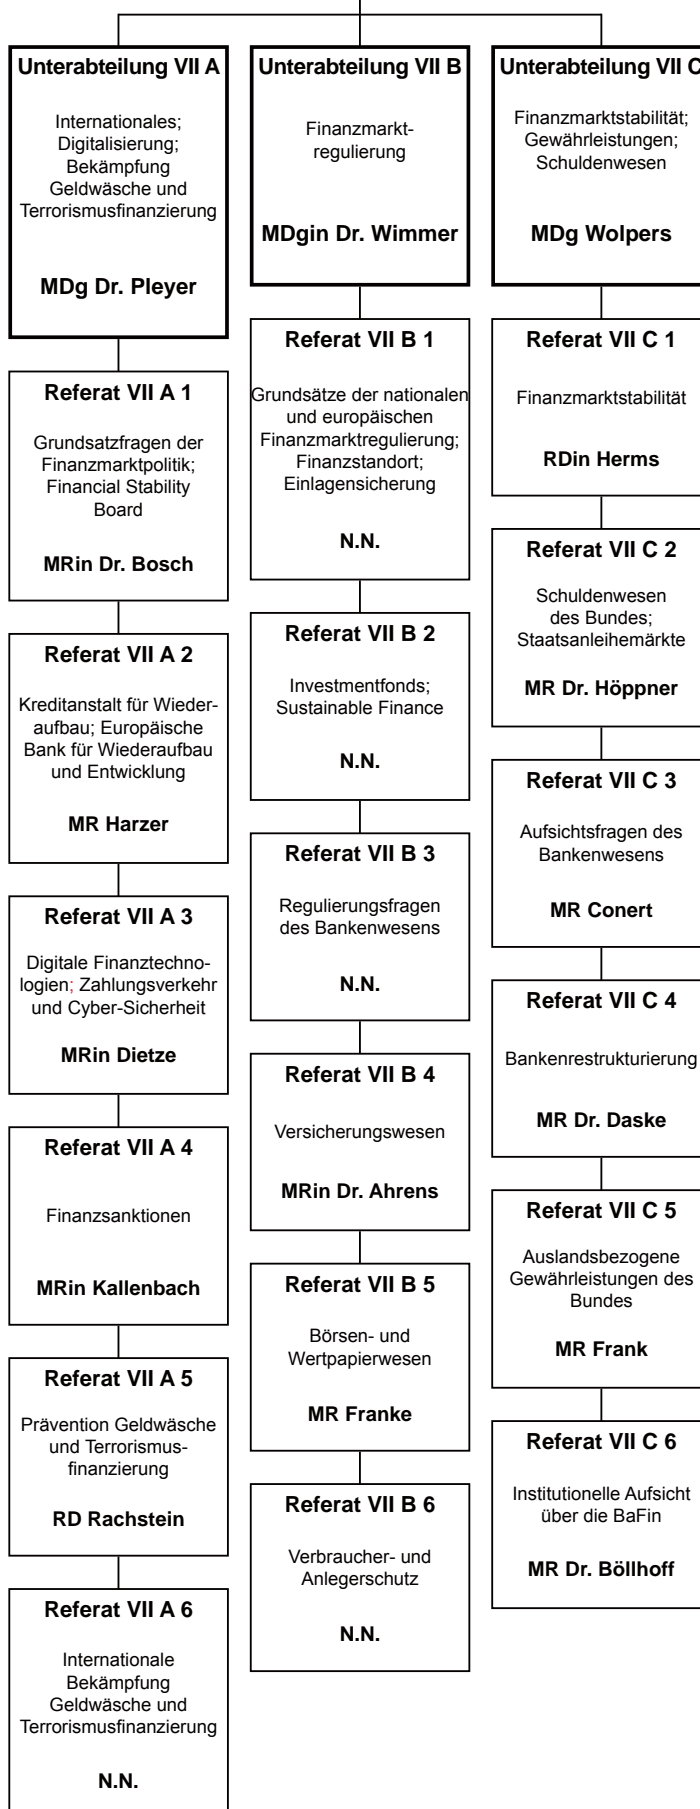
Unterabteilung VII A

Internationales; Digitalisierung; Bekämpfung Geldwäsche und Terrorismusfinanzierung

MDg Dr. Pleyer

Referat VII A 1

Grundsatzfragen der Finanzmarktpolitik; Financial Stability Board

MRin Dr. Bosch

Referat VII A 2

Kreditanstalt für Wiederaufbau; Europäische Bank für Wiederaufbau und Entwicklung

MR Harzer

Referat VII A 3

Digitale Finanztechnologien; Zahlungsverkehr und Cyber-Sicherheit

MRin Dietze

Referat VII A 4

Finanzsanktionen

MRin Kallenbach

Referat VII A 5

Prävention Geldwäsche und Terrorismusfinanzierung

RD Rachstein

Referat VII A 6

Internationale Bekämpfung Geldwäsche und Terrorismusfinanzierung

N.N.

Unterabteilung VII B

Finanzmarktregulierung

MDgin Dr. Wimmer

Referat VII B 1

Grundsätze der nationalen und europäischen Finanzmarktregulierung; Finanzstandort; Einlagensicherung

N.N.

Referat VII B 2

Investmentfonds; Sustainable Finance

N.N.

Referat VII B 3

Regulierungsfragen des Bankenwesens

N.N.

Referat VII B 4

Versicherungswesen

MRin Dr. Ahrens

Referat VII B 5

Börsen- und Wertpapierwesen

MR Franke

Referat VII B 6

Verbraucher- und Anlegerschutz

N.N.

Unterabteilung VII C

Finanzmarktstabilität; Gewährleistungen; Schuldenwesen

MDg Wolpers

Referat VII C 1

Finanzmarktstabilität

RDin Herms

Referat VII C 2

Schuldenwesen des Bundes; Staatsanleihemärkte

MR Dr. Höppner

Referat VII C 3

Aufsichtsfragen des Bankenwesens

MR Conert

Referat VII C 4

Bankenrestrukturierung

MR Dr. Daske

Referat VII C 5

Auslandsbezogene Gewährleistungen des Bundes

MR Frank

Referat VII C 6

Institutionelle Aufsicht über die BaFin

MR Dr. Böllhoff